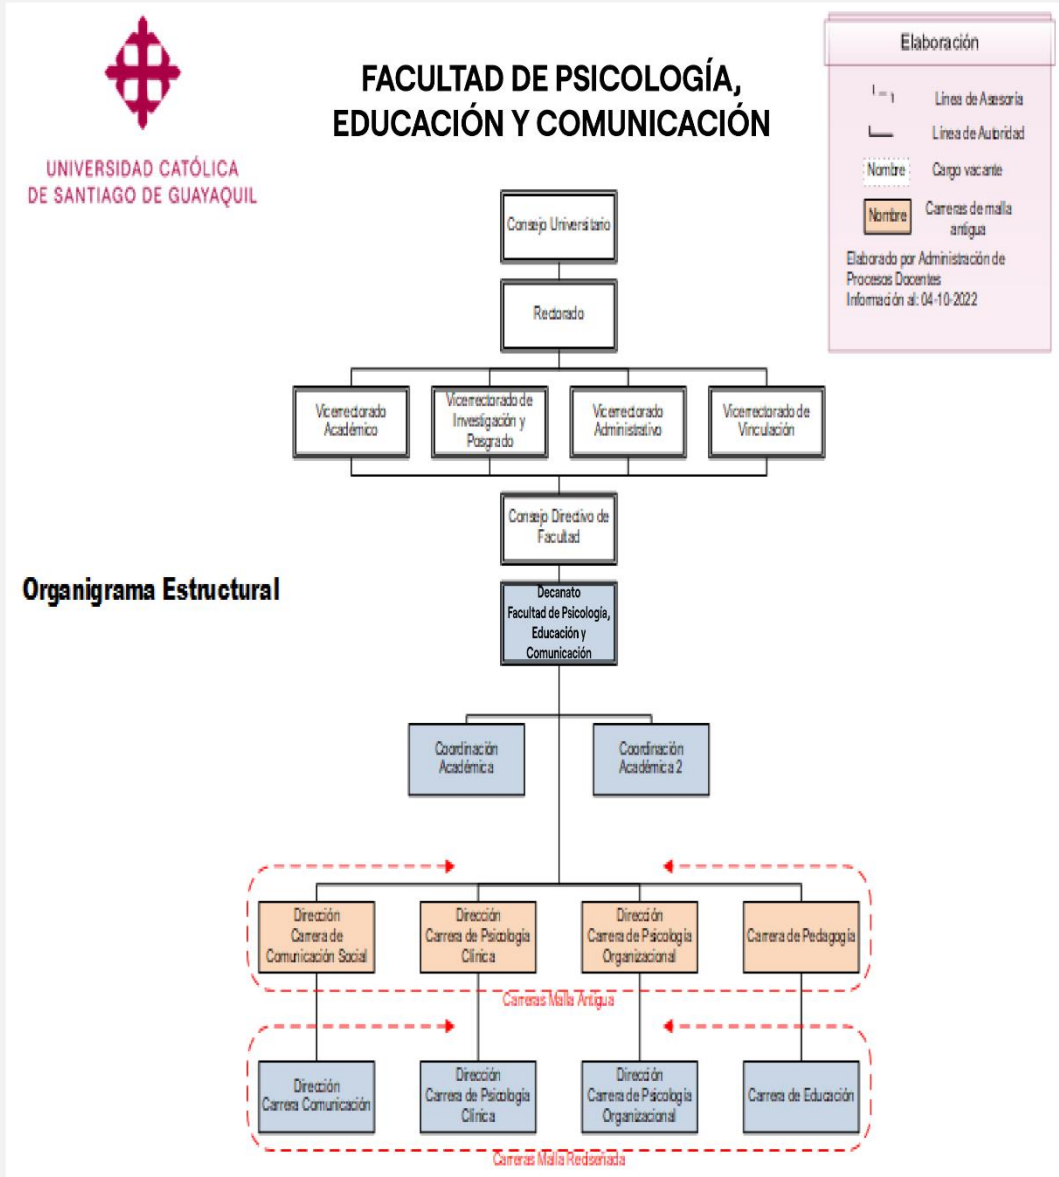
UNIVERSIDAD CATÓLICA DE SANTIAGO DE GUAYAQUIL

FACULTAD DE PSICOLOGÍA, EDUCACIÓN Y COMUNICACIÓN

Elaboración

Línea de Asesoría

Línea de Autoridad

Nombre Cargo vacante

Nombre Carreras de malla antigua

Elaborado por Administración de Procesos Docentes
Información al: 04-10-2022

Organigrama Estructural

Consejo Universitario

Rectorado

Vicerrectorado Académico

Vicerrectorado de Investigación y Posgrado

Vicerrectorado Administrativo

Vicerrectorado de Vinculación

Consejo Directivo de Facultad

Decanato Facultad de Psicología, Educación y Comunicación

Coordinación Académica

Coordinación Académica 2

Dirección Carrera de Comunicación Social

Dirección Carrera de Psicología Clínica

Dirección Carrera de Psicología Organizacional

Carrera de Pedagogía

Carreras Malla Antigua

Dirección Carrera Comunicación

Dirección Carrera de Psicología Clínica

Dirección Carrera de Psicología Organizacional

Carrera de Educación

Carreras Malla Rediseñada